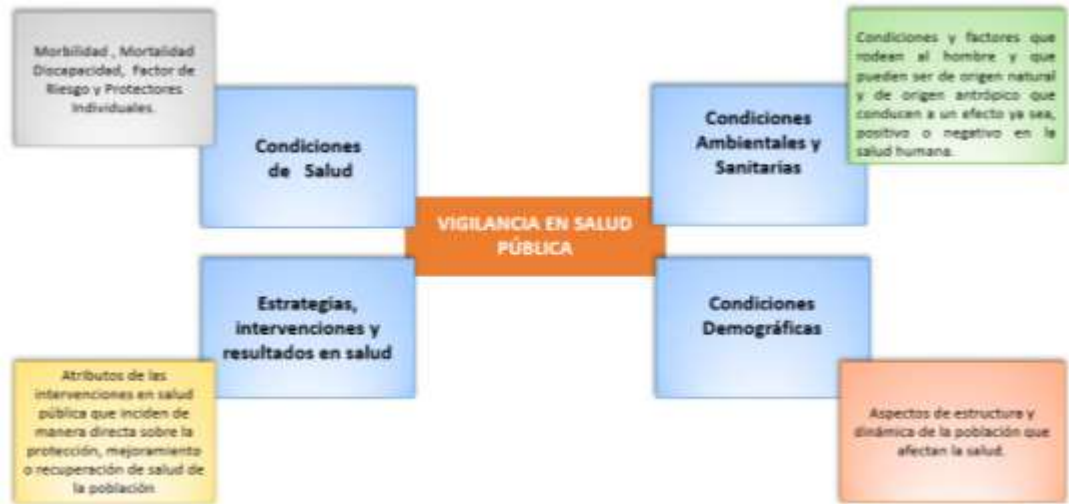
Morbilidad , Mortalidad Discapacidad, Factor de Riesgo y Protectores Individuales.

Condiciones de Salud

Condiciones y factores que rodean al hombre y que pueden ser de origen natural y de origen antrópico que conducen a un efecto ya sea, positivo o negativo en la salud humana.

Condiciones Ambientales y Sanitarias

VIGILANCIA EN SALUD PÚBLICA

Estrategias, intervenciones y resultados en salud

Condiciones Demográficas

Atributos de las intervenciones en salud pública que inciden de manera directa sobre la protección, mejoramiento o recuperación de salud de la población

Aspectos de estructura y dinámica de la población que afectan la salud.